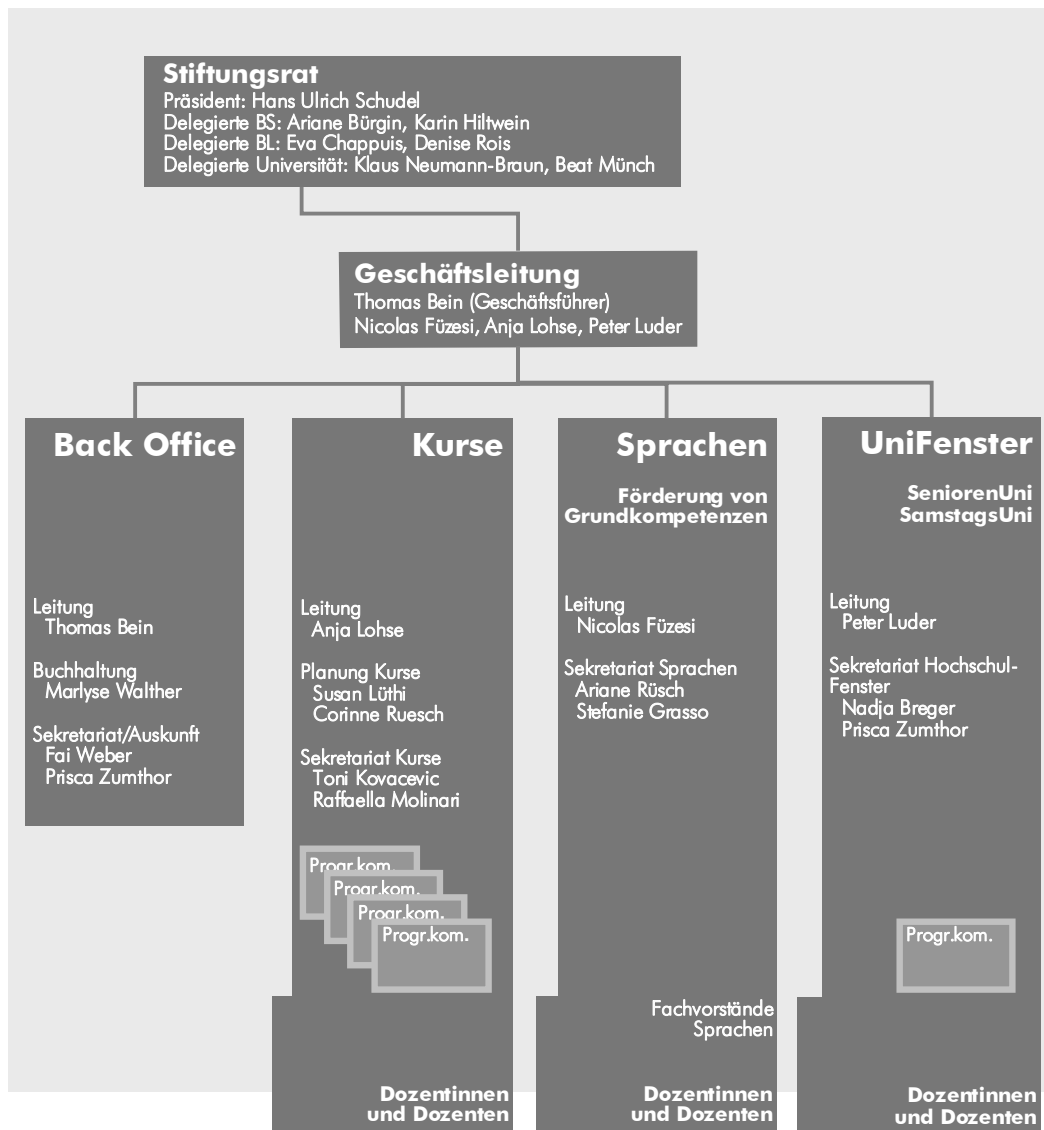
Stiftungsrat
Präsident: Hans Ulrich Schudel
Delegierte BS: Ariane Bürgin, Karin Hiltwein
Delegierte BL: Eva Chappuis, Denise Rois
Delegierte Universität: Klaus Neumann-Braun, Beat Münch

Geschäftsleitung
Thomas Bein (Geschäftsführer)
Nicolas Füzesi, Anja Lohse, Peter Luder

Back Office

Leitung
Thomas Bein

Buchhaltung
Marlyse Walther

Sekretariat/Auskunft
Fai Weber
Prisca Zumthor

Kurse

Leitung
Anja Lohse

Planung Kurse
Susan Lüthi
Corinne Ruesch

Sekretariat Kurse
Toni Kovacevic
Raffaella Molinari

Progr.kom.
Progr.kom.
Progr.kom.
Progr.kom.

Dozentinnen und Dozenten

Sprachen

Förderung von Grundkompetenzen

Leitung
Nicolas Füzesi

Sekretariat Sprachen
Ariane Rüsch
Stefanie Grasso

Fachvorstände Sprachen

Dozentinnen und Dozenten

UniFenster

SeniorenUni
SamstagsUni

Leitung
Peter Luder

Sekretariat Hochschul-Fenster
Nadja Breger
Prisca Zumthor

Progr.kom.

Dozentinnen und Dozenten